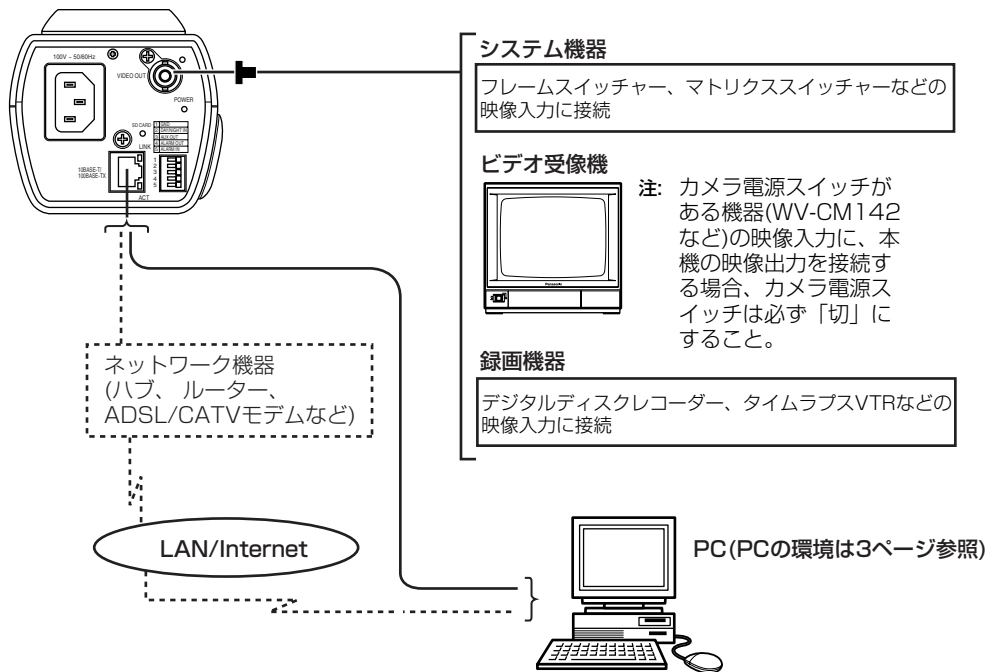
100V ~ 50/60Hz

VIDEO OUT

POWER

SD CARD

LINK

10BASE-T
100BASE-TX

ACT

1 GND
2 DAY/NIGHT IN
3 AUX OUT
4 ALARM OUT
5 ALARM IN

システム機器

フレームスイッチャー、マトリクススイッチャーなどの映像入力に接続

ビデオ受像機

注: カメラ電源スイッチがある機器(WV-CM142など)の映像入力に、本機の映像出力を接続する場合、カメラ電源スイッチは必ず「切」にすること。

Panasonic

録画機器

デジタルディスクレコーダー、タイムラプスVTRなどの映像入力に接続

ネットワーク機器
(ハブ、ルーター、
ADSL/CATVモデムなど)

LAN/Internet

PC(PCの環境は3ページ参照)